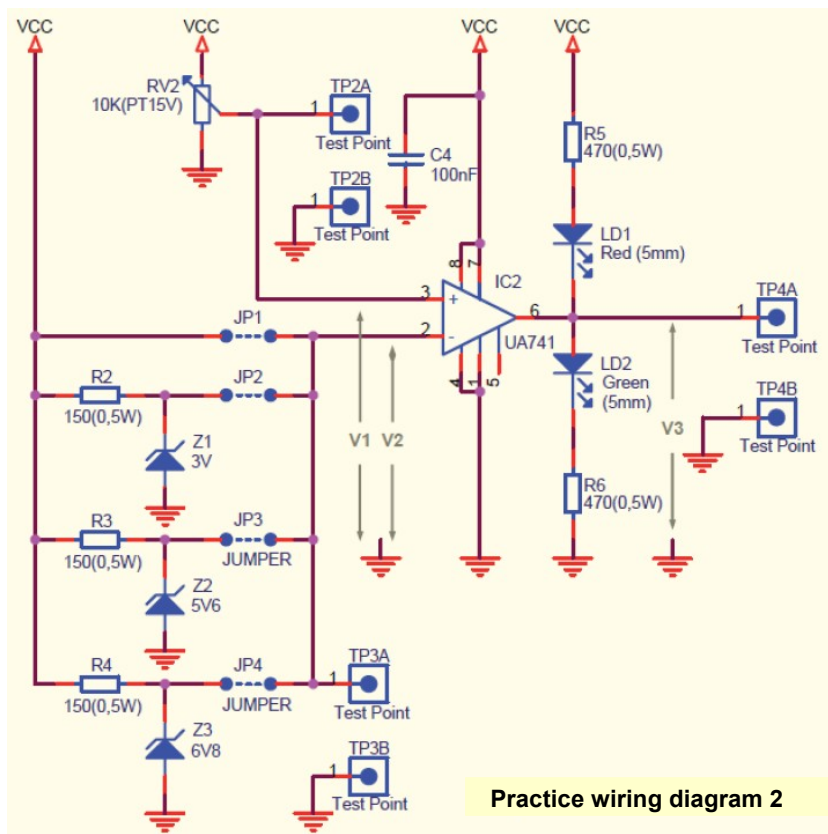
VCC
VCC
VCC
VCC

RV2
10K(PT15V)

TP2A
1
Test Point

C4
100nF

R5
470(0,5W)

TP2B
1
Test Point

LD1
Red (5mm)

8
7
IC2

3
+
6
TP4A
1
Test Point

JP1
2
-
UA741

4
1
5

LD2
Green
(5mm)

R2
JP2
150(0,5W)

TP4B
1
Test Point

Z1
3V

V1 V2

V3

R6
470(0,5W)

R3
JP3
150(0,5W)
JUMPER

Z2
5V6

TP3A
R4
JP4
1
150(0,5W)
JUMPER
Test Point

Z3
6V8

TP3B
1
Test Point

Practice wiring diagram 2